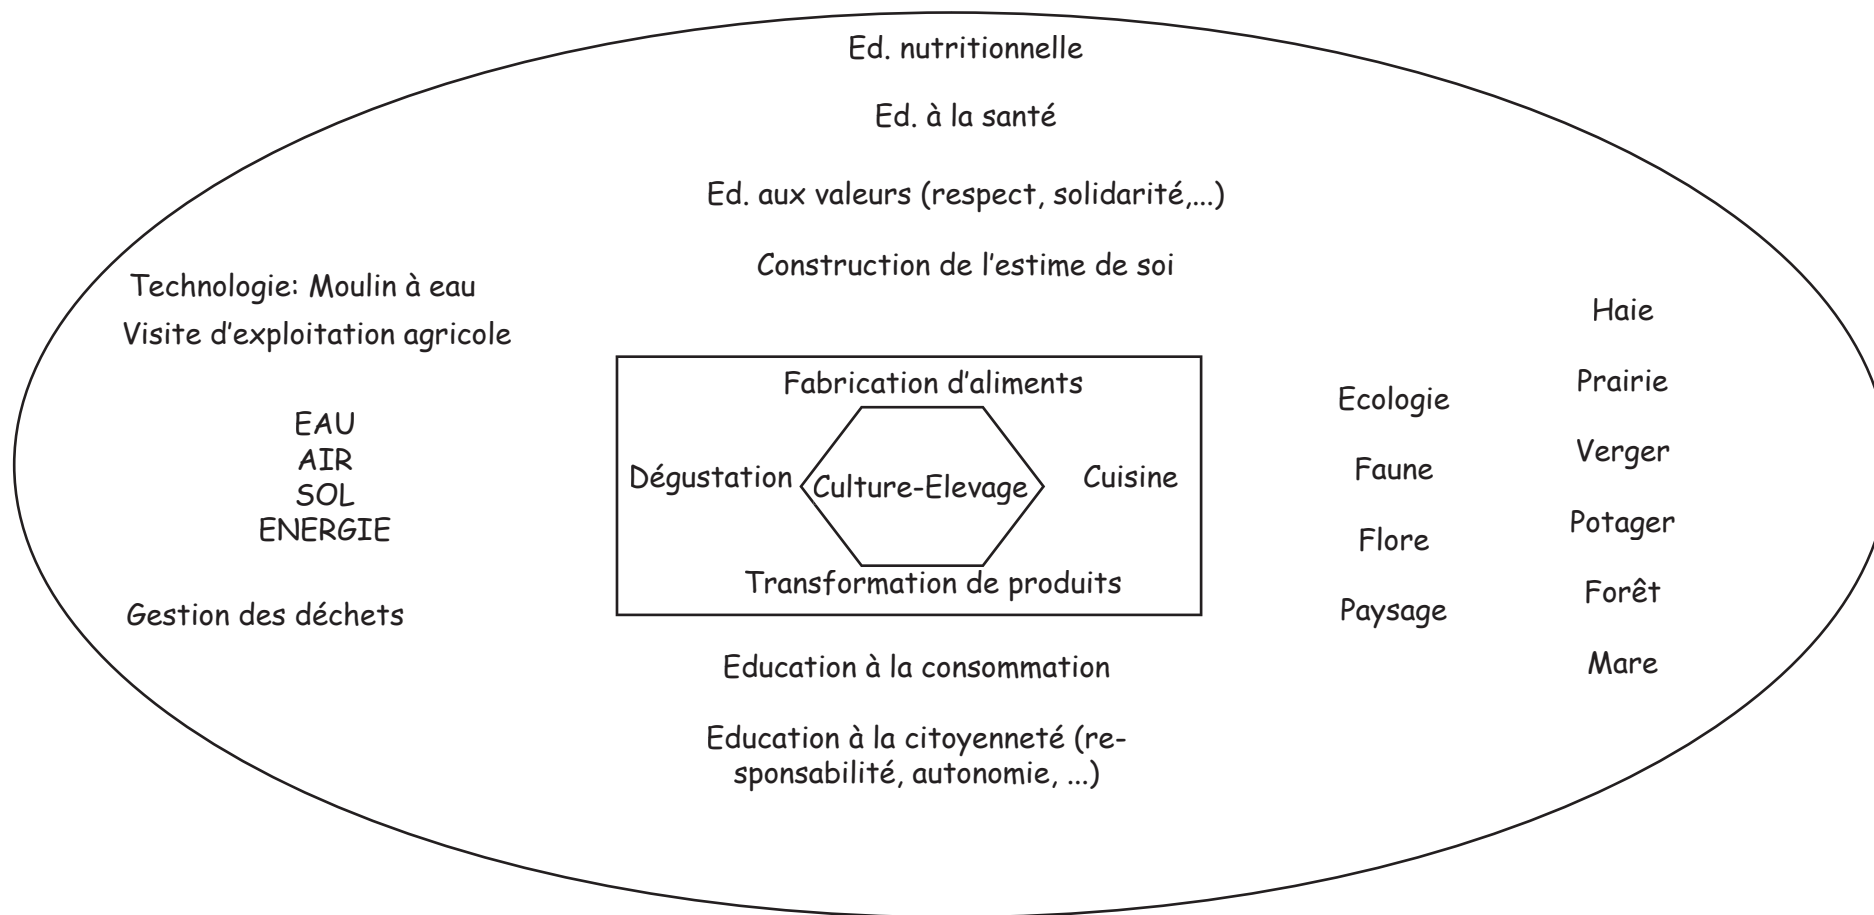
Ed. nutritionnelle

Ed. à la santé

Ed. aux valeurs (respect, solidarité,...)

Construction de l'estime de soi

Technologie: Moulin à eau

Visite d'exploitation agricole

EAU
AIR
SOL
ENERGIE

Gestion des déchets

Fabrication d'aliments

Dégustation

Culture-Elevage

Cuisine

Transformation de produits

Ecologie

Faune

Flore

Paysage

Haie

Prairie

Verger

Potager

Forêt

Mare

Education à la consommation

Education à la citoyenneté (responsabilité, autonomie, ...)